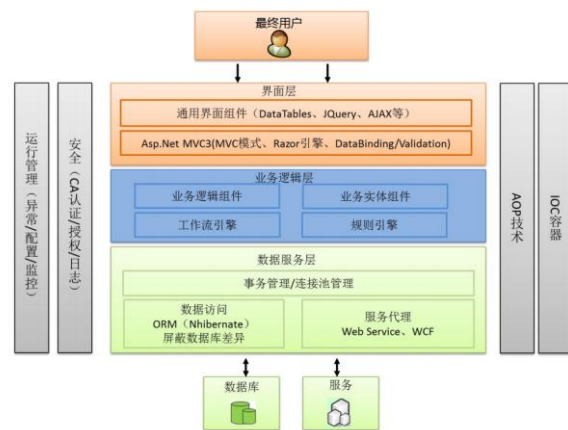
最终用户

界面层

通用界面组件（DataTables、JQuery、AJAX等）

Asp.Net MVC3(MVC模式、Razor引擎、DataBinding/Validation)

业务逻辑层

业务逻辑组件

业务实体组件

工作流引擎

规则引擎

数据服务层

事务管理/连接池管理

数据访问
ORM（Nhibernate）
屏蔽数据库差异

服务代理
Web Service、WCF

数据库

服务

运行管理（异常/配置/监控）

安全（CA认证/授权/日志）

AOP技术

IOC容器